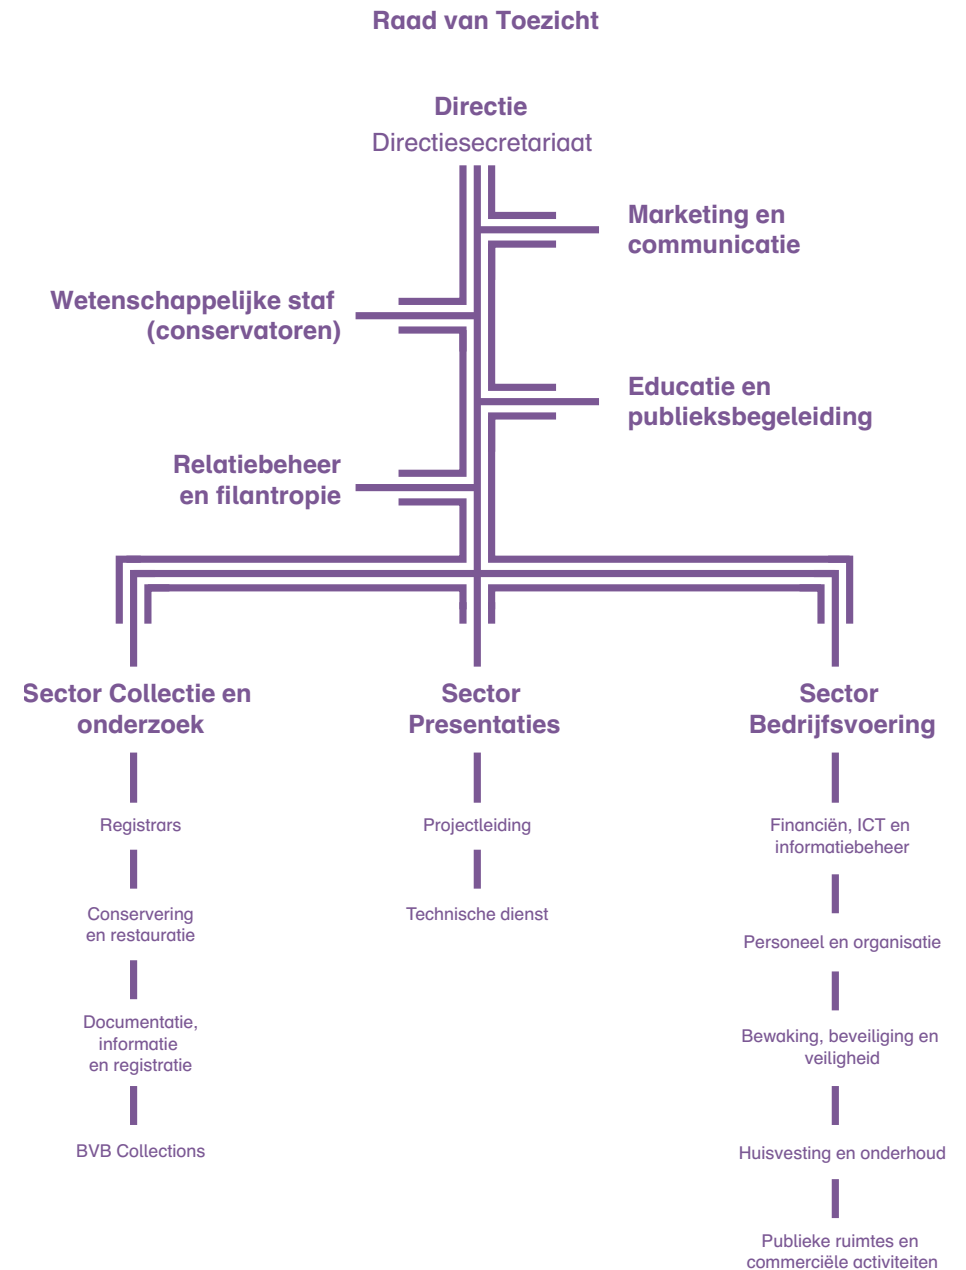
Raad van Toezicht

Directie
Directiesecretariaat

Marketing en communicatie

Wetenschappelijke staf (conservatoren)

Educatie en publieksbegeleiding

Relatiebeheer en filantropie

Sector Collectie en onderzoek

Registrars

Conservering en restauratie

Documentatie, informatie en registratie

BVB Collections

Sector Presentaties

Projectleiding

Technische dienst

Sector Bedrijfsvoering

Financiën, ICT en informatiebeheer

Personeel en organisatie

Bewaking, beveiliging en veiligheid

Huisvesting en onderhoud

Publieke ruimtes en commerciële activiteiten